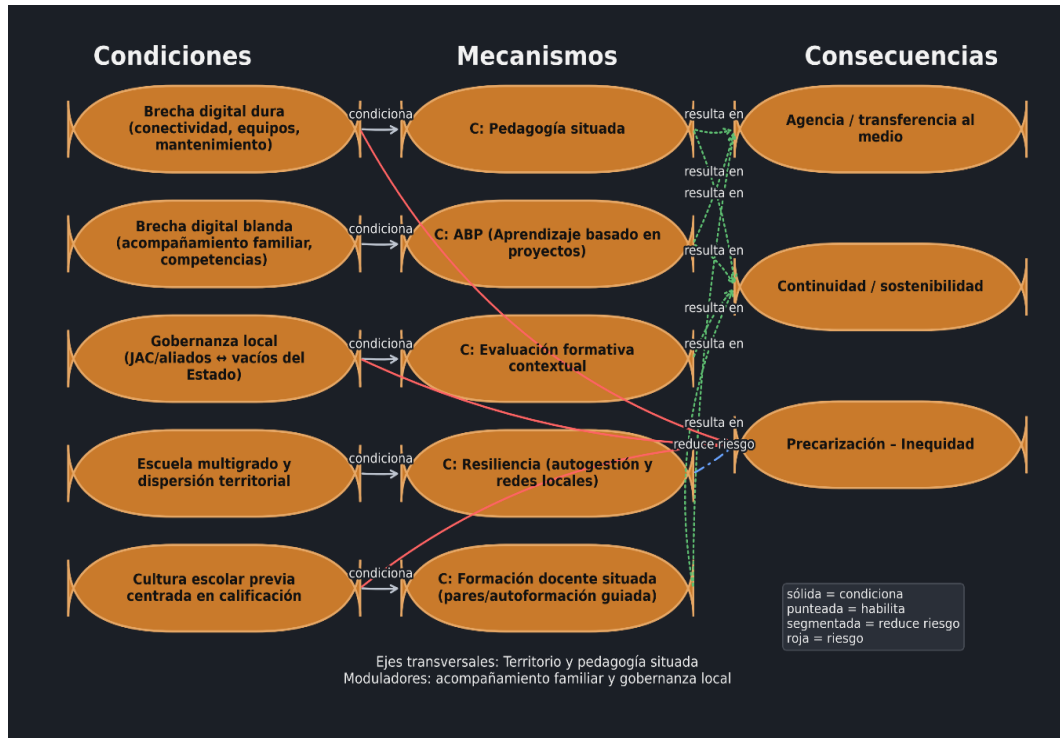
Condiciones

Mecanismos

Consecuencias

Brecha digital dura (conectividad, equipos, mantenimiento)

condiciona

C: Pedagogía situada

resulta en

Agencia / transferencia al medio

resulta en

resulta en

Brecha digital blanda (acompañamiento familiar, competencias)

condiciona

C: ABP (Aprendizaje basado en proyectos)

resulta en

Continuidad / sostenibilidad

resulta en

Gobernanza local (JAC/aliados ↔ vacíos del Estado)

condiciona

C: Evaluación formativa contextual

resulta en

resulta en

reduce riesgo

Precarización – Inequidad

Escuela multigrado y dispersión territorial

condiciona

C: Resiliencia (autogestión y redes locales)

Cultura escolar previa centrada en calificación

condiciona

C: Formación docente situada (pares/autoformación guiada)

sólida = condiciona
punteada = habilita
segmentada = reduce riesgo
roja = riesgo

Ejes transversales: Territorio y pedagogía situada
Moduladores: acompañamiento familiar y gobernanza local